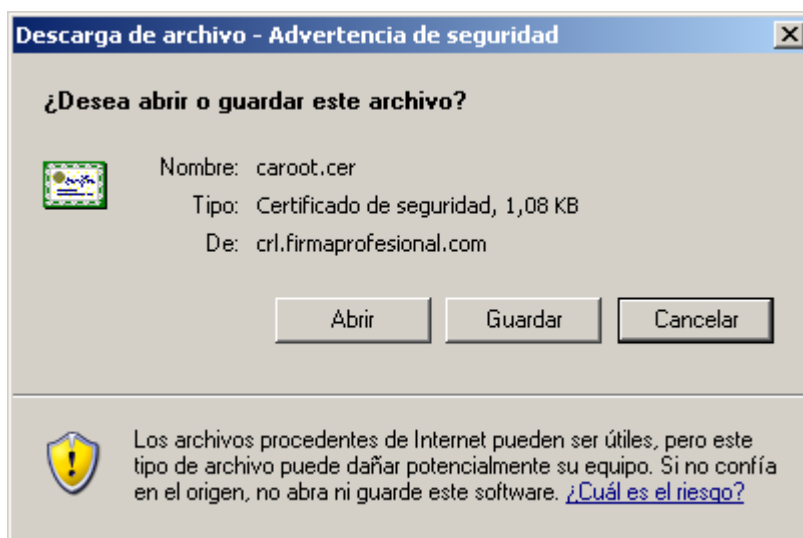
Descarga de archivo - Advertencia de seguridad

X

¿Desea abrir o guardar este archivo?

Nombre: caroot.cer

Tipo: Certificado de seguridad, 1,08 KB

De: crl.firmaprofesional.com

Abrir

Guardar

Cancelar

Los archivos procedentes de Internet pueden ser útiles, pero este tipo de archivo puede dañar potencialmente su equipo. Si no confía en el origen, no abra ni guarde este software. ¿Cuál es el riesgo?